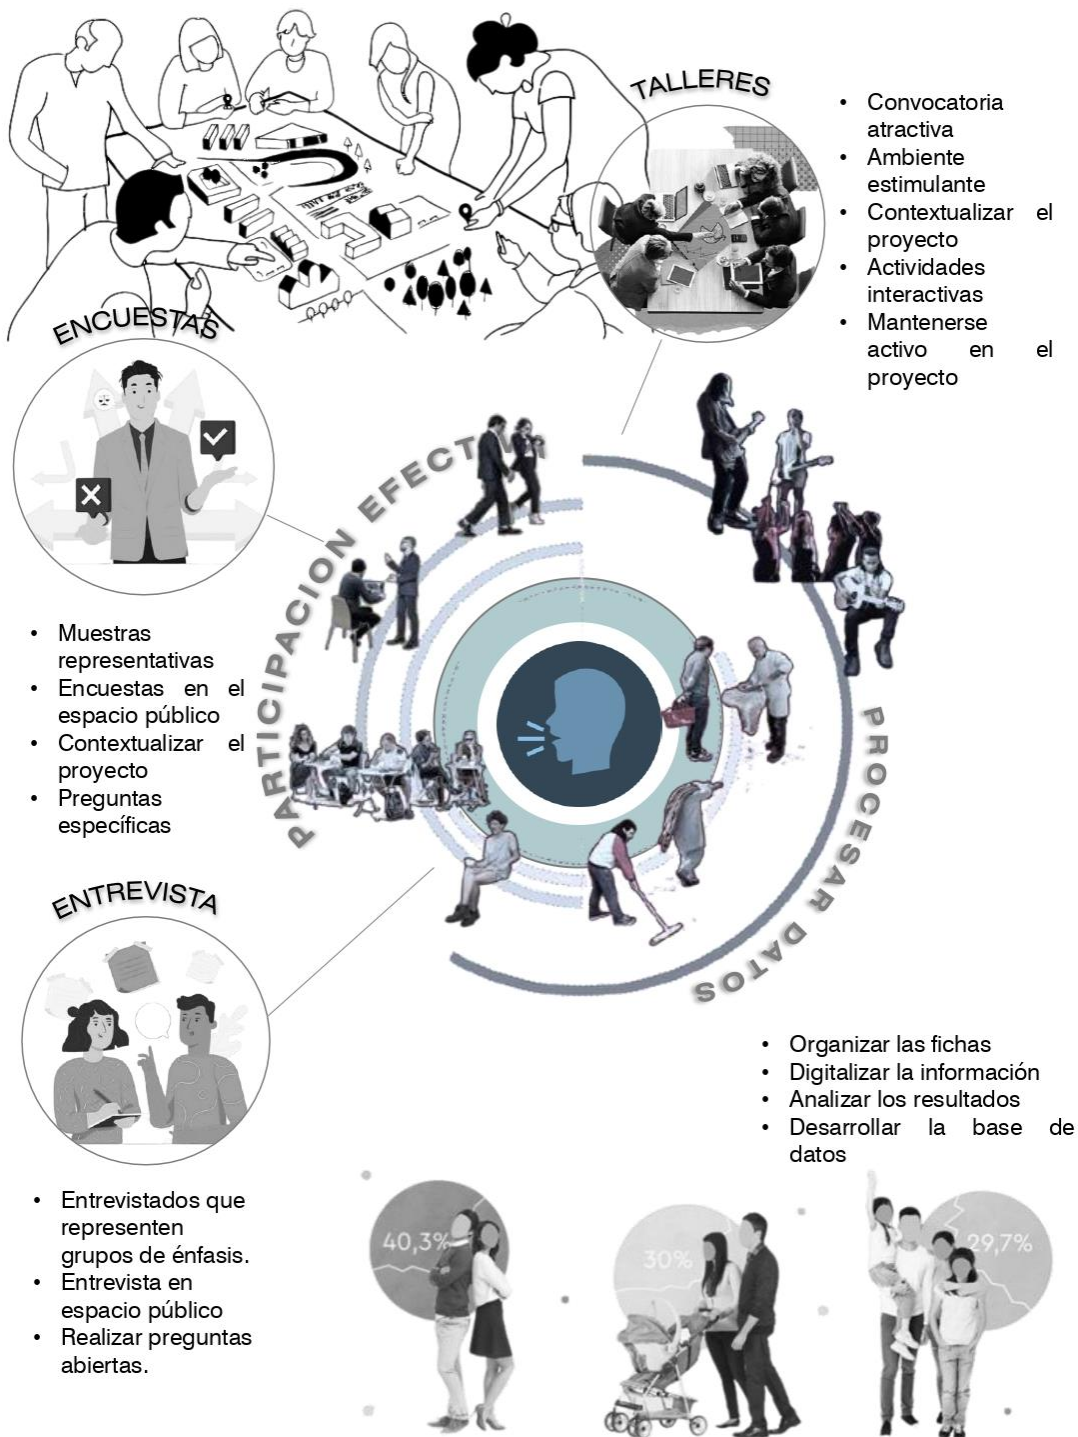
TALLERES

- Convocatoria atractiva
- Ambiente estimulante
- Contextualizar el proyecto
- Actividades interactivas
- Mantenerse activo en el proyecto

ENCUESTAS

PARTICIPACION EFECT

PROCESAR DATOS

- Muestras representativas
- Encuestas en el espacio público
- Contextualizar el proyecto
- Preguntas específicas

ENTREVISTA

- Organizar las fichas
- Digitalizar la información
- Analizar los resultados
- Desarrollar la base de datos

- Entrevistados que representen grupos de énfasis.
- Entrevista en espacio público
- Realizar preguntas abiertas.

40,3%

30%

29,7%